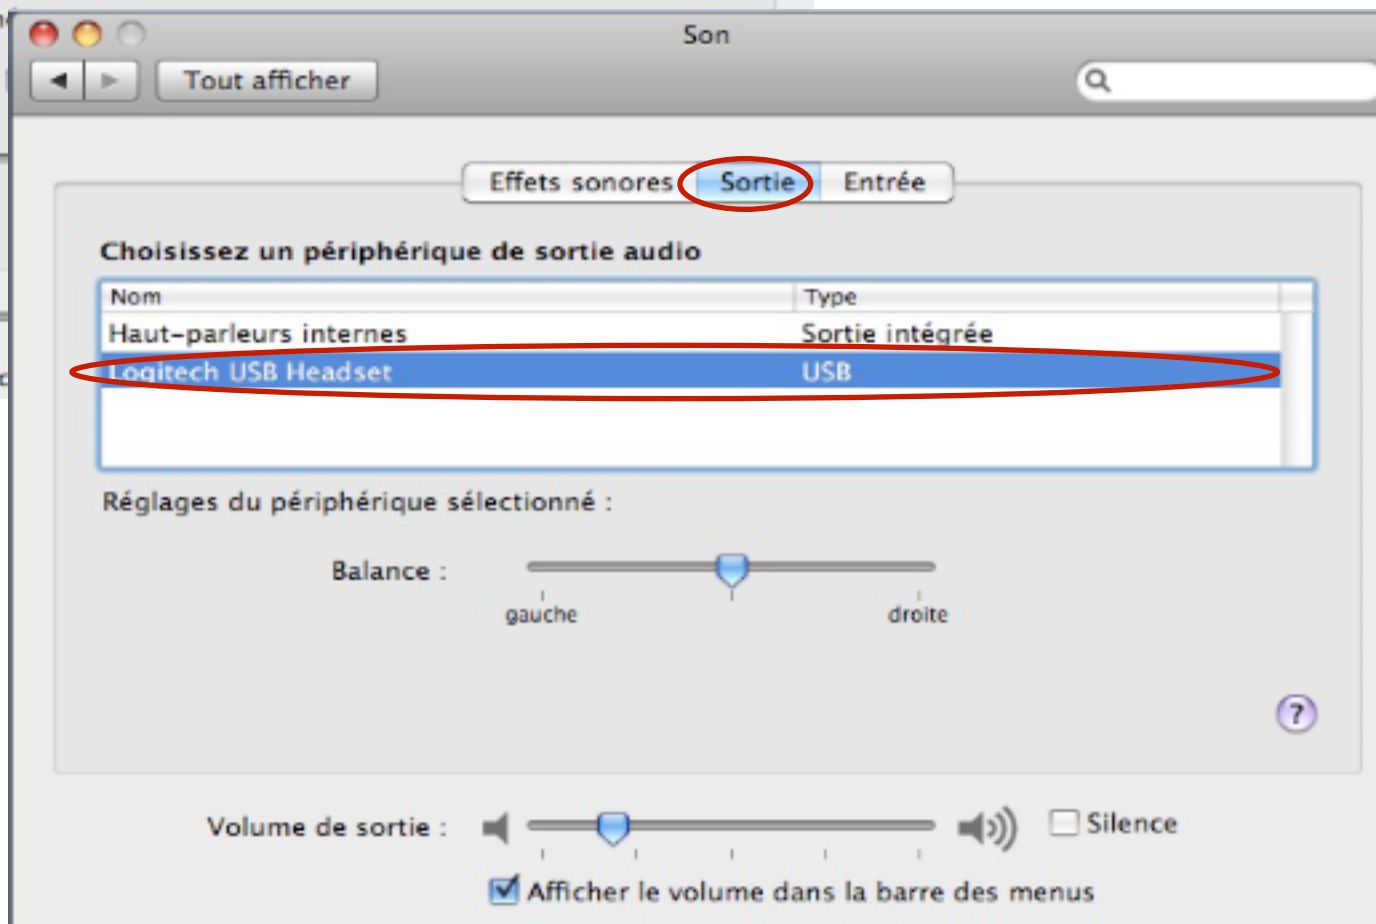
Son

Tout afficher

Effets sonores Sortie Entrée

Choisissez un périphérique de sortie audio

| Nom | Type |
|---|---|
| Haut-parleurs internes | Sortie intégrée |
| Logitech USB Headset | USB |

Réglages du périphérique sélectionné :

Balance :

gauche droite

?

Volume de sortie :

Silence

Afficher le volume dans la barre des menus